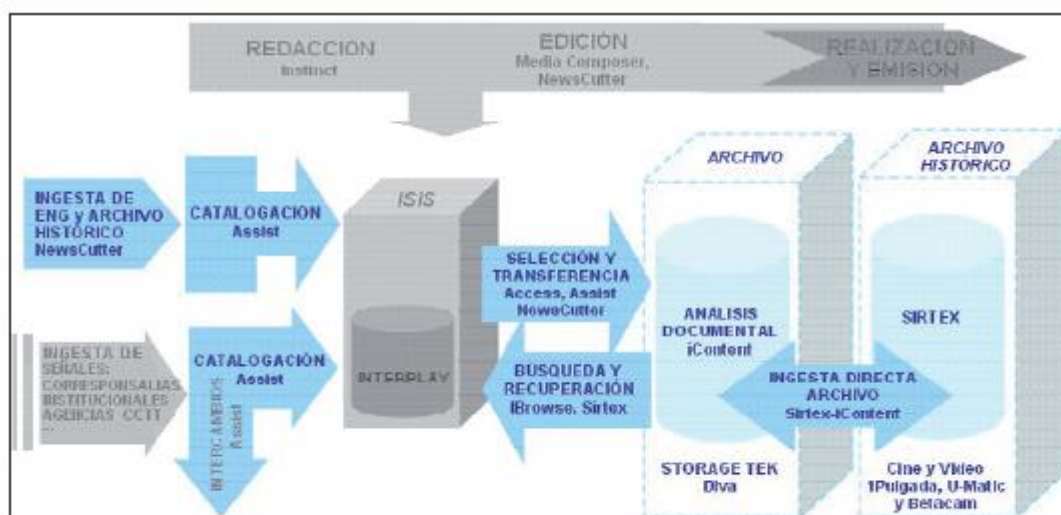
REDACCION
Instinct

EDICIÓN
Media Composer, NewsCutter

REALIZACION Y EMISION

INGESTA DE ENG y ARCHIVO HISTÓRICO NewsCutter

CATALOGACION Assist

ISIS

INTERPLAY

SELECCIÓN Y TRANSFERENCIA Access, Assist NewsCutter

BUSQUEDA Y RECUPERACIÓN IBrowse, Sirtex

ARCHIVO

ANALISIS DOCUMENTAL iContent

STORAGE TEK Diva

ARCHIVO HISTORICO

SIRTEX

INGESTA DIRECTA ARCHIVO Sirtex-iContent

Cine y Video 1Pulgada, U-Matic y Betacam

INGESTA DE SEÑALES: CORRESPONSALIAS INSTITUCIONALES AGENCIAS CCTT ...

CATALOGACIÓN Assist

INTERCAMBIOS Assist